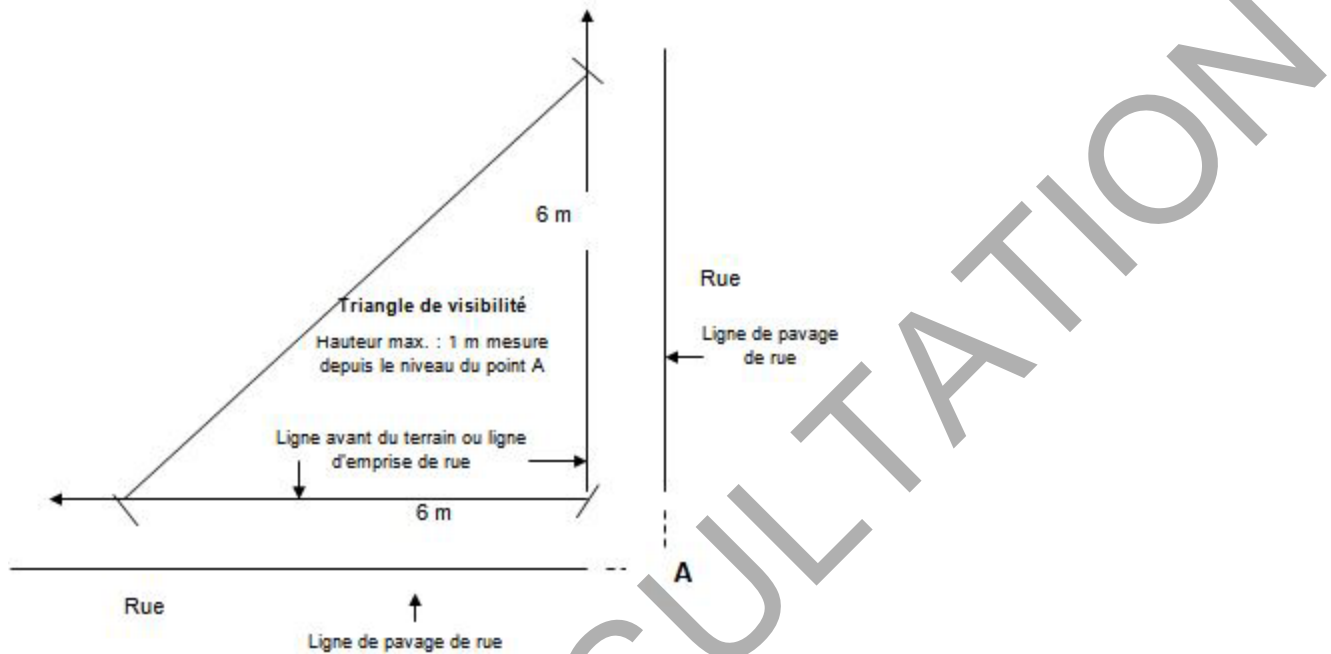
6 m

Rue

Triangle de visibilité

Hauteur max. : 1 m mesure depuis le niveau du point A

Ligne de pavage de rue

Ligne avant du terrain ou ligne d'emprise de rue

6 m

A

Rue

Ligne de pavage de rue

CONSULTATION